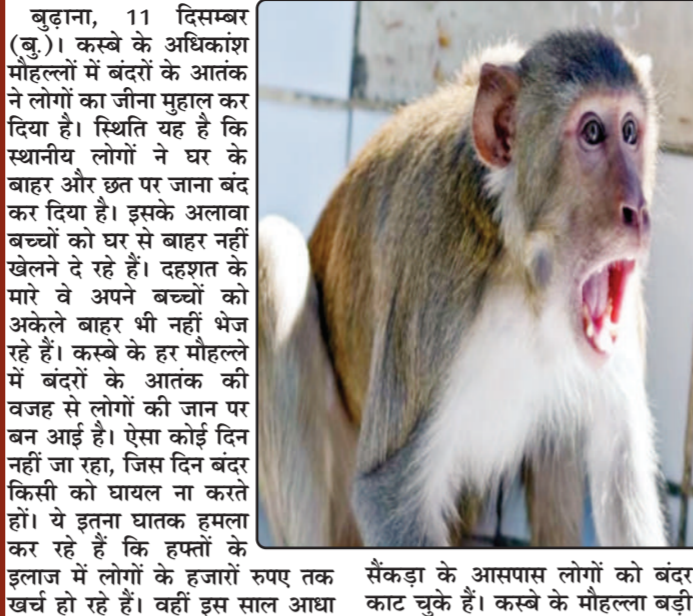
बुढ़ाना, 11 दिसम्बर (बु.)। कस्बे के अधिकांश मौहल्लों में बंदरों के आतंक ने लोगों का जीना मुहाल कर दिया है। स्थिति यह है कि स्थानीय लोगों ने घर के बाहर और छत पर जाना बंद कर दिया है। इसके अलावा बच्चों को घर से बाहर नहीं खेलने दे रहे हैं। दहशत के मारे वे अपने बच्चों को अकेले बाहर भी नहीं भेज रहे हैं। कस्बे के हर मौहल्ले में बंदरों के आतंक की वजह से लोगों की जान पर बन आई है। ऐसा कोई दिन नहीं जा रहा, जिस दिन बंदर किसी को घायल ना करते हों। ये इतना घातक हमला कर रहे हैं कि हफ्तों के इलाज में लोगों के हजारों रुपए तक खर्च हो रहे हैं। वहीं इस साल आधा

सैंकड़ा के आसपास लोगों को बंदर काट चुके हैं। कस्बे के मौहल्ला बड़ी